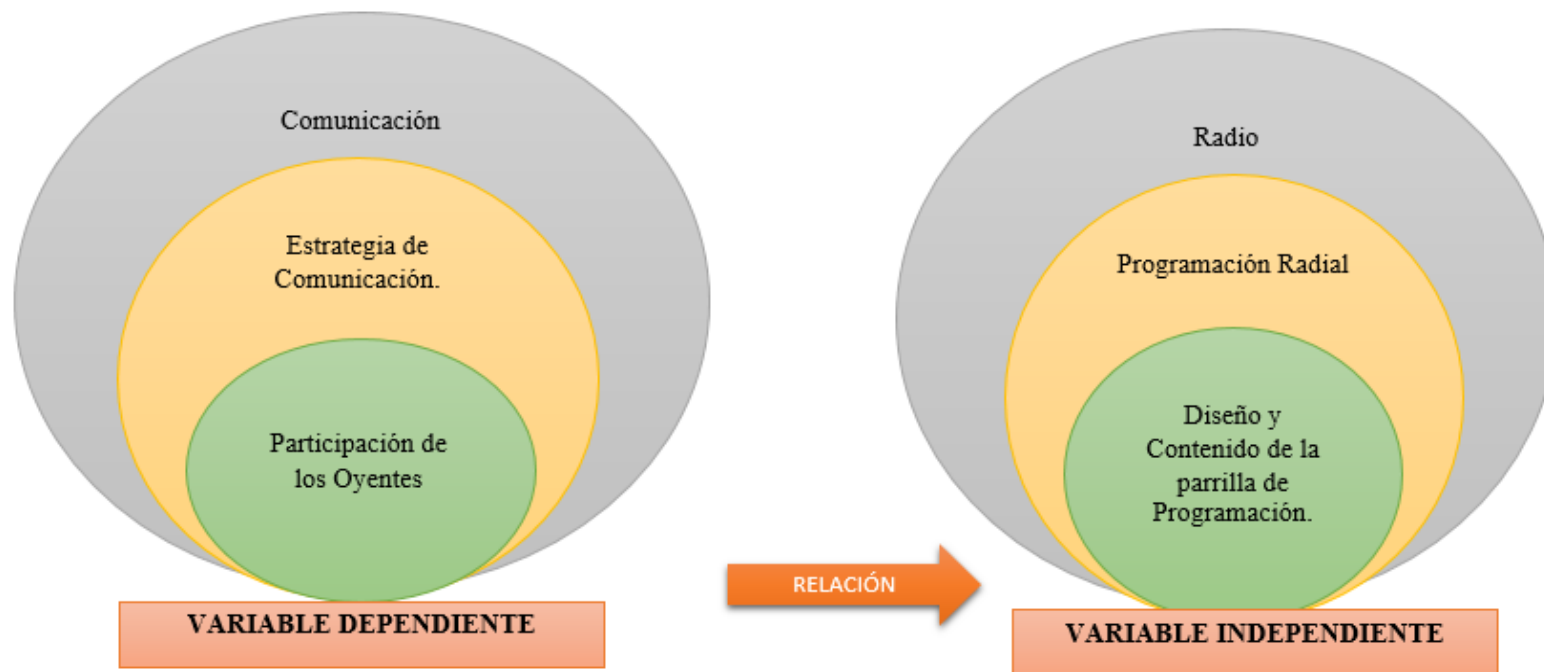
Comunicación

Estrategia de Comunicación.

Participación de los Oyentes

VARIABLE DEPENDIENTE

RELACIÓN

Radio

Programación Radial

Diseño y Contenido de la parrilla de Programación.

VARIABLE INDEPENDIENTE